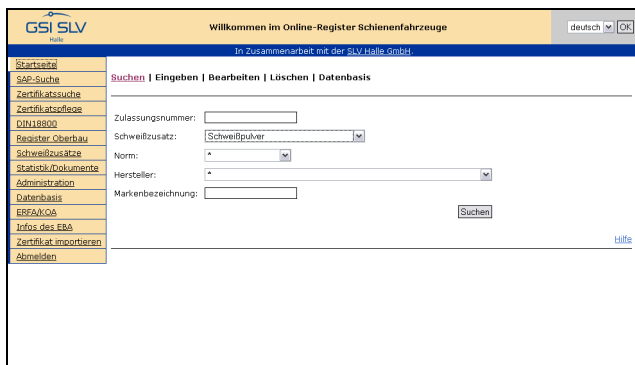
GSI SLV
Halle

Willkommen im Online-Register Schienenfahrzeuge

deutsch OK

In Zusammenarbeit mit der SLV Halle GmbH.

Startseite
SAP-Suche
Zertifikatssuche
Zertifikatspflege
DIN18800
Register Oberbau
Schweißzusätze
Statistik/Dokumente
Administration
Datenbasis
ERFA/KOA
Infos des EBA
Zertifikat importieren
Abmelden

Suchen | Eingeben | Bearbeiten | Löschen | Datenbasis

Zulassungsnummer:
Schweißzusatz: Schweißpulver
Norm: *
Hersteller: *
Markenbezeichnung:

Suchen

Hilfe